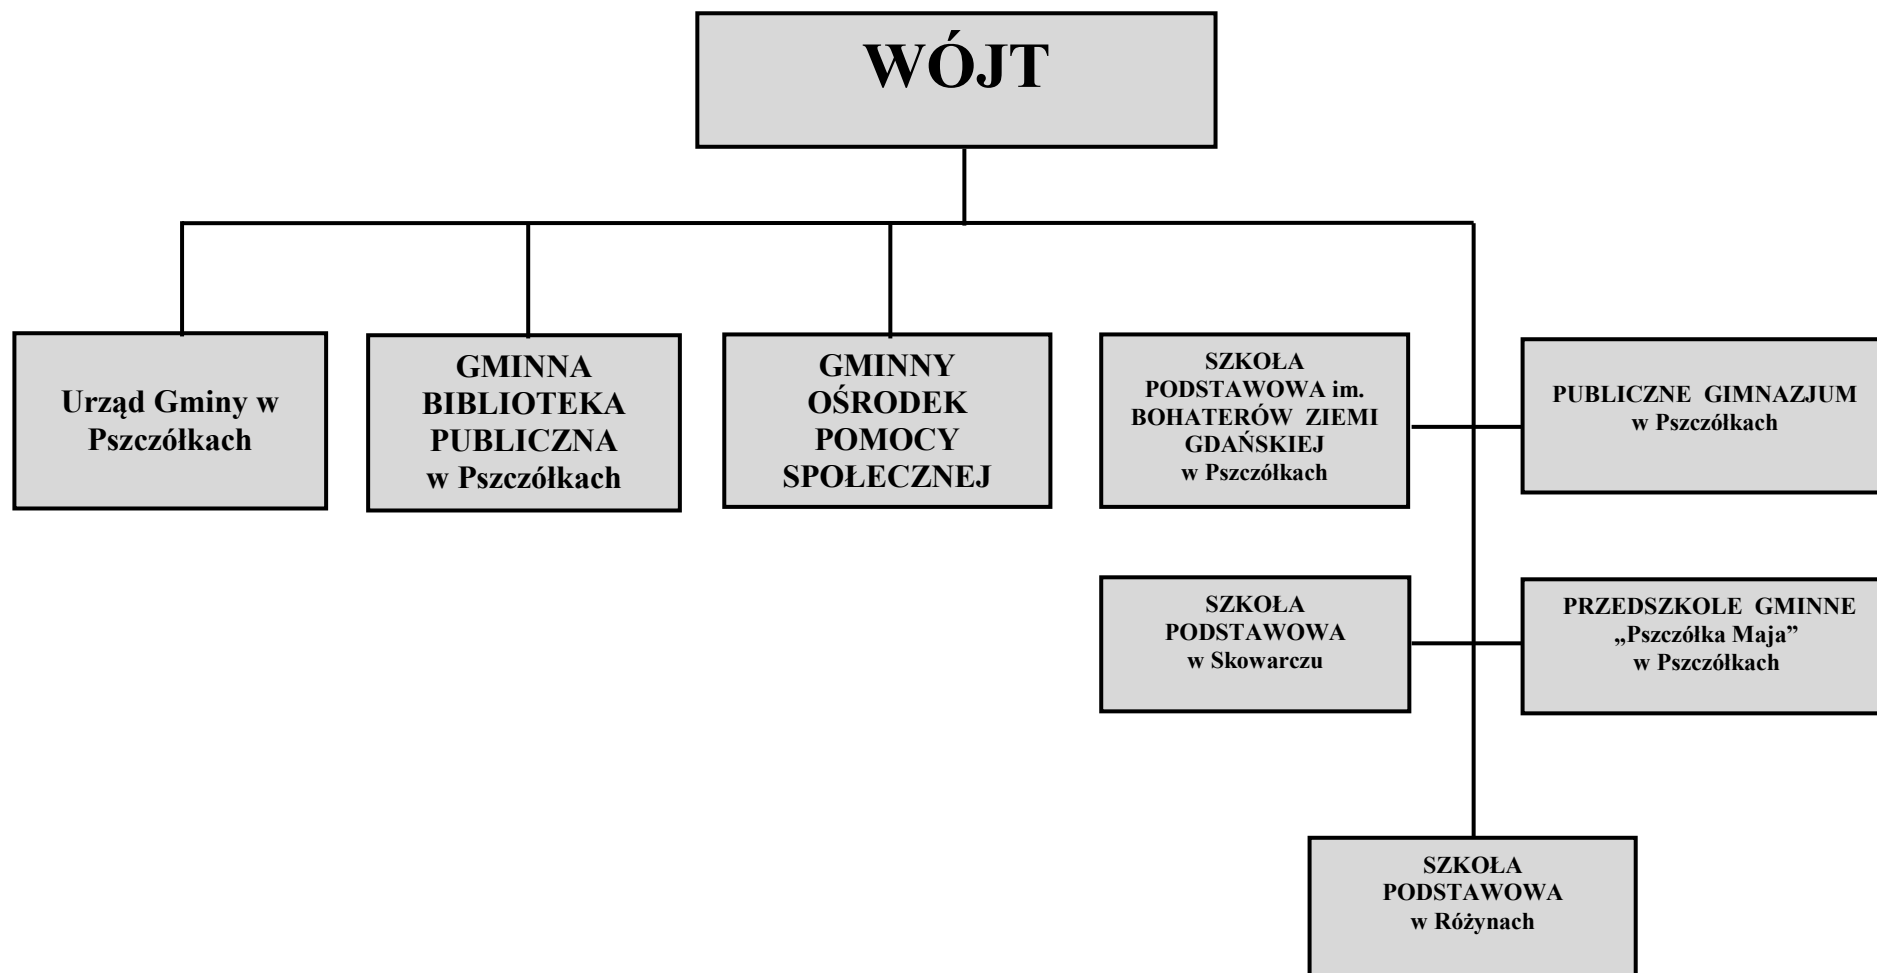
WÓJT

Urząd Gminy w Pszczółkach

GMINNA BIBLIOTEKA PUBLICZNA w Pszczółkach

GMINNY OŚRODEK POMOCY SPOŁECZNEJ

SZKOŁA PODSTAWOWA im. BOHATERÓW ZIEMI GDAŃSKIEJ w Pszczółkach

PUBLICZNE GIMNAZJUM w Pszczółkach

SZKOŁA PODSTAWOWA w Skowarczu

PRZEDSZKOLE GMINNE „Pszczółka Maja" w Pszczółkach

SZKOŁA PODSTAWOWA w Różynach